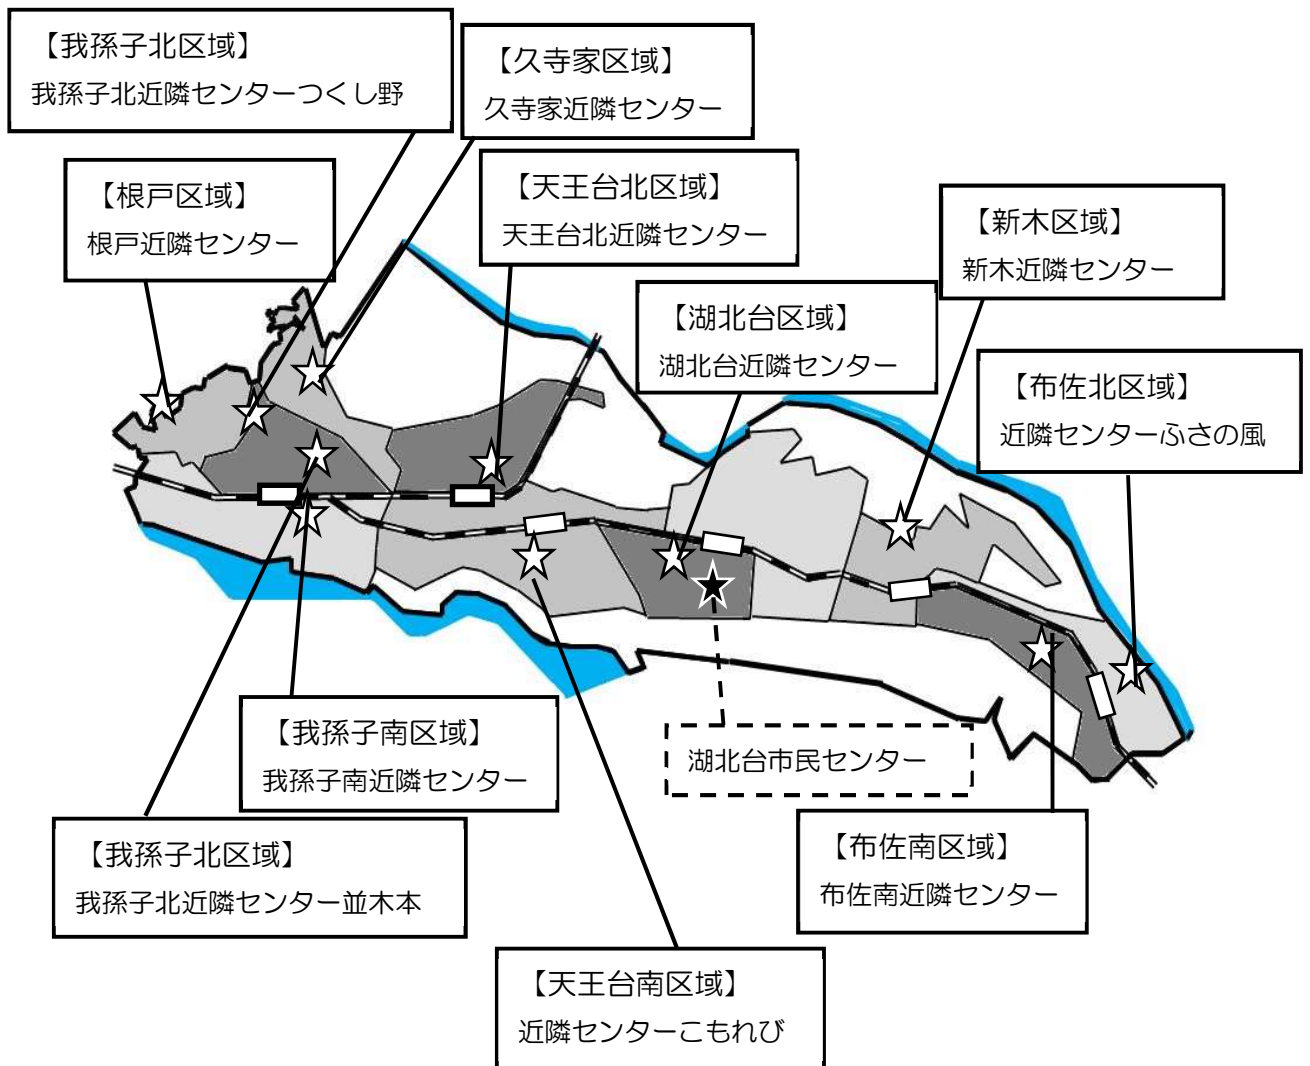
【我孫子北区域】
我孫子北近隣センターつくし野

【久寺家区域】
久寺家近隣センター

【根戸区域】
根戸近隣センター

【天王台北区域】
天王台北近隣センター

【新木区域】
新木近隣センター

【湖北台区域】
湖北台近隣センター

【布佐北区域】
近隣センターふさの風

【我孫子南区域】
我孫子南近隣センター

湖北台市民センター

【我孫子北区域】
我孫子北近隣センター並木本

【布佐南区域】
布佐南近隣センター

【天王台南区域】
近隣センターこもれび